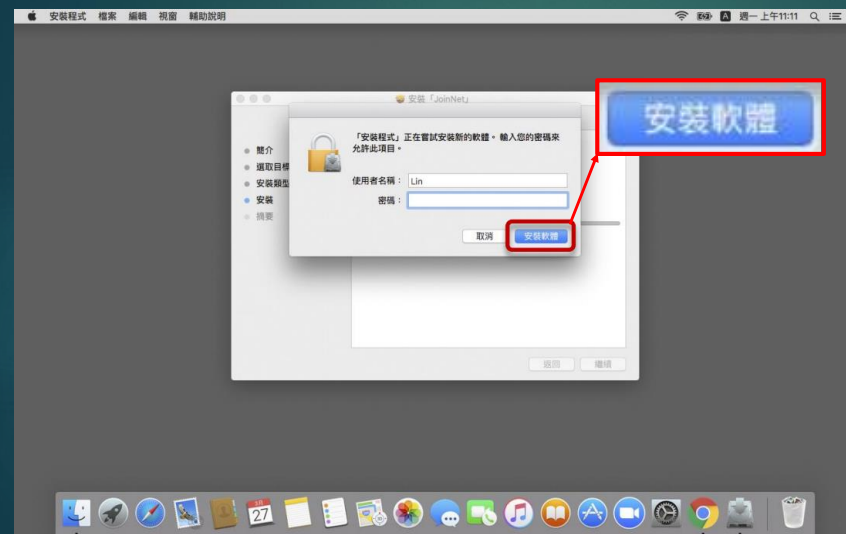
安裝程式 檔案 編輯 視窗 輔助說明

A 週一上午11:11

安裝「JoinNet」

簡介
選取目標
安裝類型
安裝
摘要

「安裝程式」正在嘗試安裝新的軟體。輸入您的密碼來允許此項目。

使用者名稱： Lin
密碼：

取消 安裝軟體

返回 繼續

安裝軟體

27